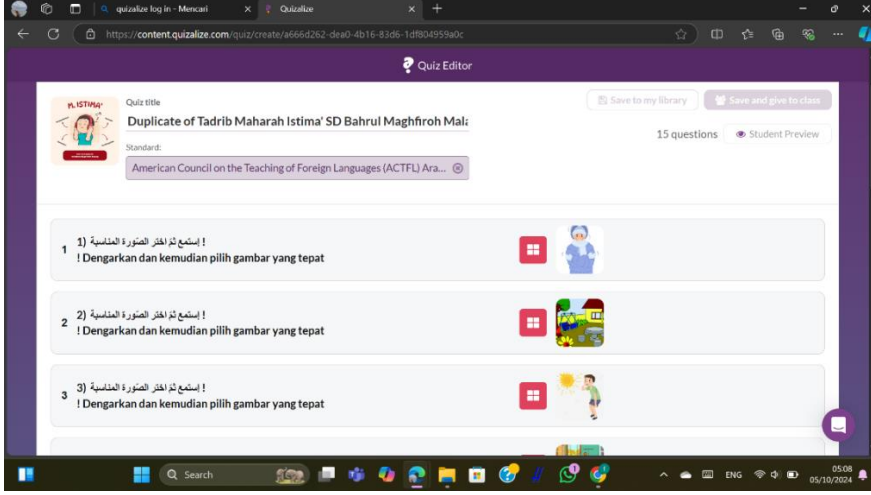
quizalize log in - Mencari
Quizalize
https://content.quizalize.com/quiz/create/a666d262-dea0-4b16-83d6-1df804959a0c

Quiz Editor

M. ISTIMA'
Quiz title
Duplicate of Tadrib Maharah Istima' SD Bahrul Maghfiroh Mala
Standard:
American Council on the Teaching of Foreign Languages (ACTFL) Ara...

Save to my library
Save and give to class
15 questions
Student Preview

1 إستمع ثم اختر الصورة المناسبة (1 !
! Dengarkan dan kemudian pilih gambar yang tepat

2 إستمع ثم اختر الصورة المناسبة (2 !
! Dengarkan dan kemudian pilih gambar yang tepat

3 إستمع ثم اختر الصورة المناسبة (3 !
! Dengarkan dan kemudian pilih gambar yang tepat

Search
ENG
05:08
05/10/2024